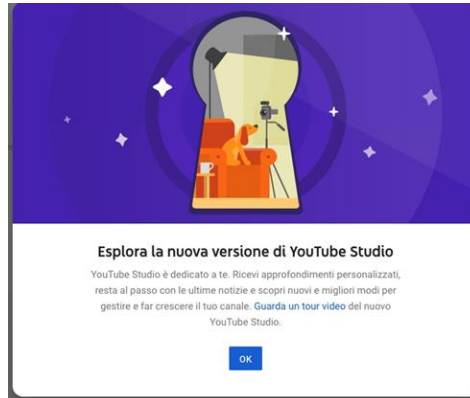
Esplora la nuova versione di YouTube Studio

YouTube Studio è dedicato a te. Ricevi approfondimenti personalizzati, resta al passo con le ultime notizie e scopri nuovi e migliori modi per gestire e far crescere il tuo canale. Guarda un tour video del nuovo YouTube Studio.

OK